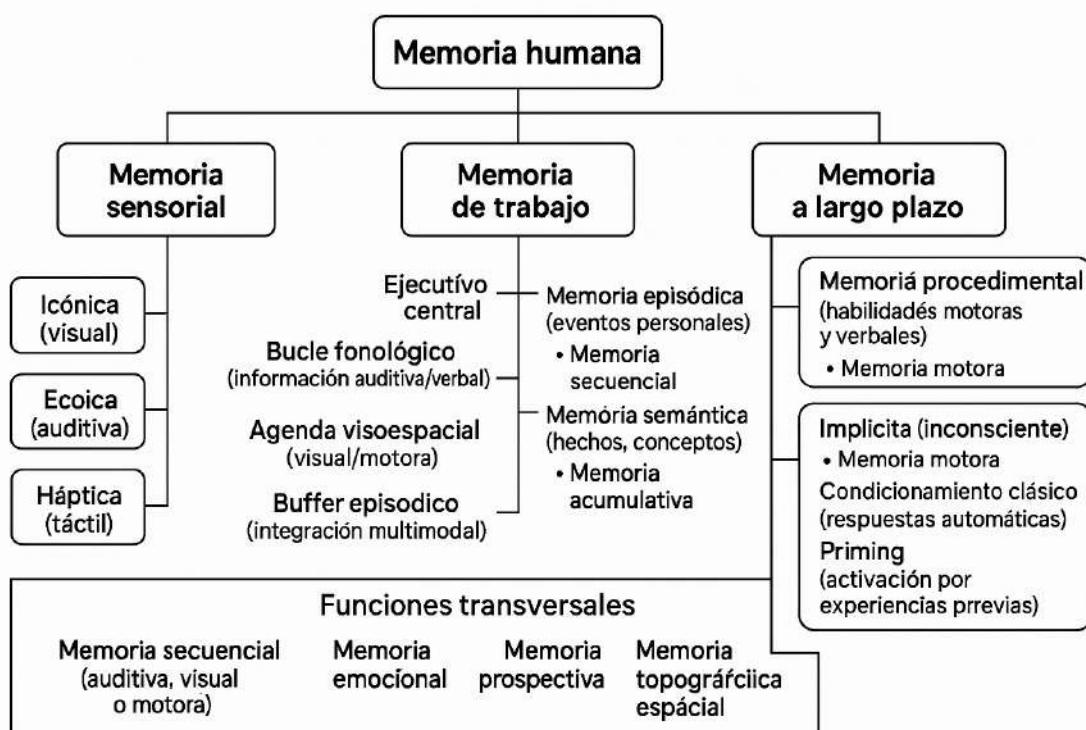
Memoria humana

Memoria sensorial

Icónica (visual)

Ecoica (auditiva)

Háptica (táctil)

Memoria de trabajo

Ejecutívo central

Bucle fonológico (información auditiva/verbal)

Agenda visoespacial (visual/motora)

Buffer episodico (integración multimodal)

Memoria episódica (eventos personales)
• Memoria secuencial

Memória semántica (hechos, conceptos)
• Memoria acumulativa

Memoria a largo plazo

Memoriá procedimental (habilidadés motoras y verbales)
• Memoria motora

Implicita (inconsciente)
• Memoria motora
Condicionamiento clásico (respuestas automáticas)
Priming (activación por experiencias prrevias)

Funciones transversales

Memoria secuencial (auditiva, visual o motora)

Memoria emocíonal

Memoria prospectiva

Memoria topográrfciica espácial